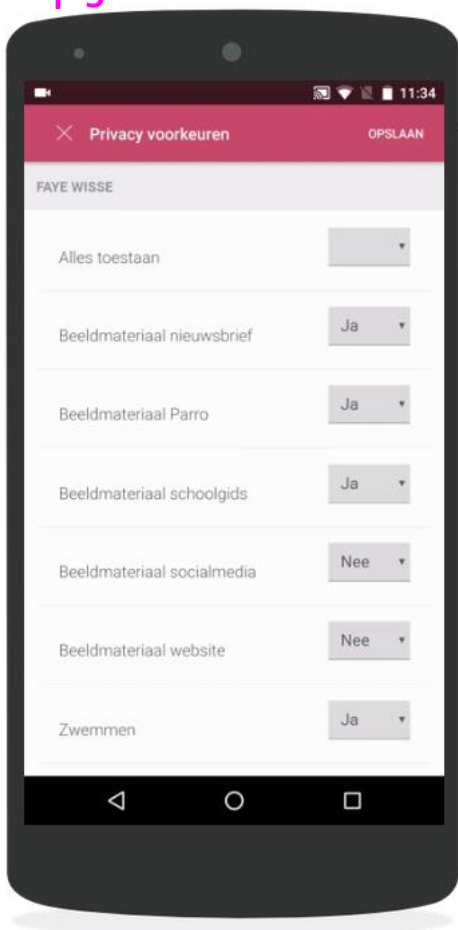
11:34

Privacy voorkeuren OPSLAAN

FAYE WISSE

Alles toestaan

Beeldmateriaal nieuwsbrief Ja

Beeldmateriaal Parro Ja

Beeldmateriaal schoolgids Ja

Beeldmateriaal socialmedia Nee

Beeldmateriaal website Nee

Zwemmen Ja